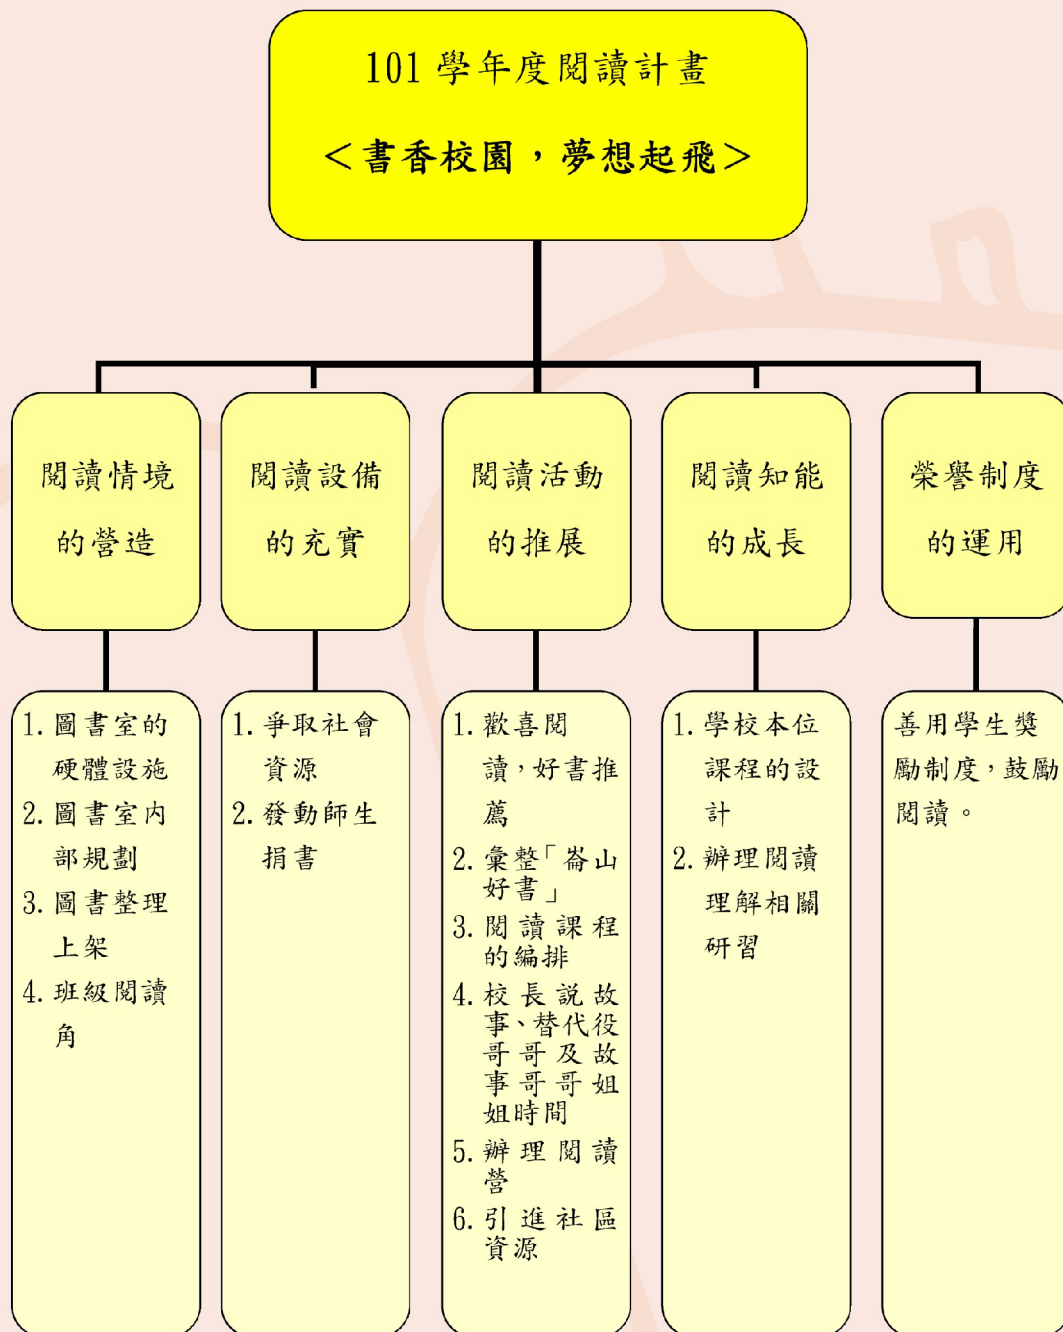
101 學年度閱讀計畫

＜書香校園，夢想起飛＞

閱讀情境的營造

閱讀設備的充實

閱讀活動的推展

閱讀知能的成長

榮譽制度的運用

1. 圖書室的硬體設施
2. 圖書室內部規劃
3. 圖書整理上架
4. 班級閱讀角

1. 爭取社會資源
2. 發動師生捐書

1. 歡喜閱讀，好書推薦
2. 彙整「崙山好書」
3. 閱讀課程的編排
4. 校長說故事、替代役哥哥及故事哥哥姐姐時間
5. 辦理閱讀營
6. 引進社區資源

1. 學校本位課程的設計
2. 辦理閱讀理解相關研習

善用學生獎勵制度，鼓勵閱讀。